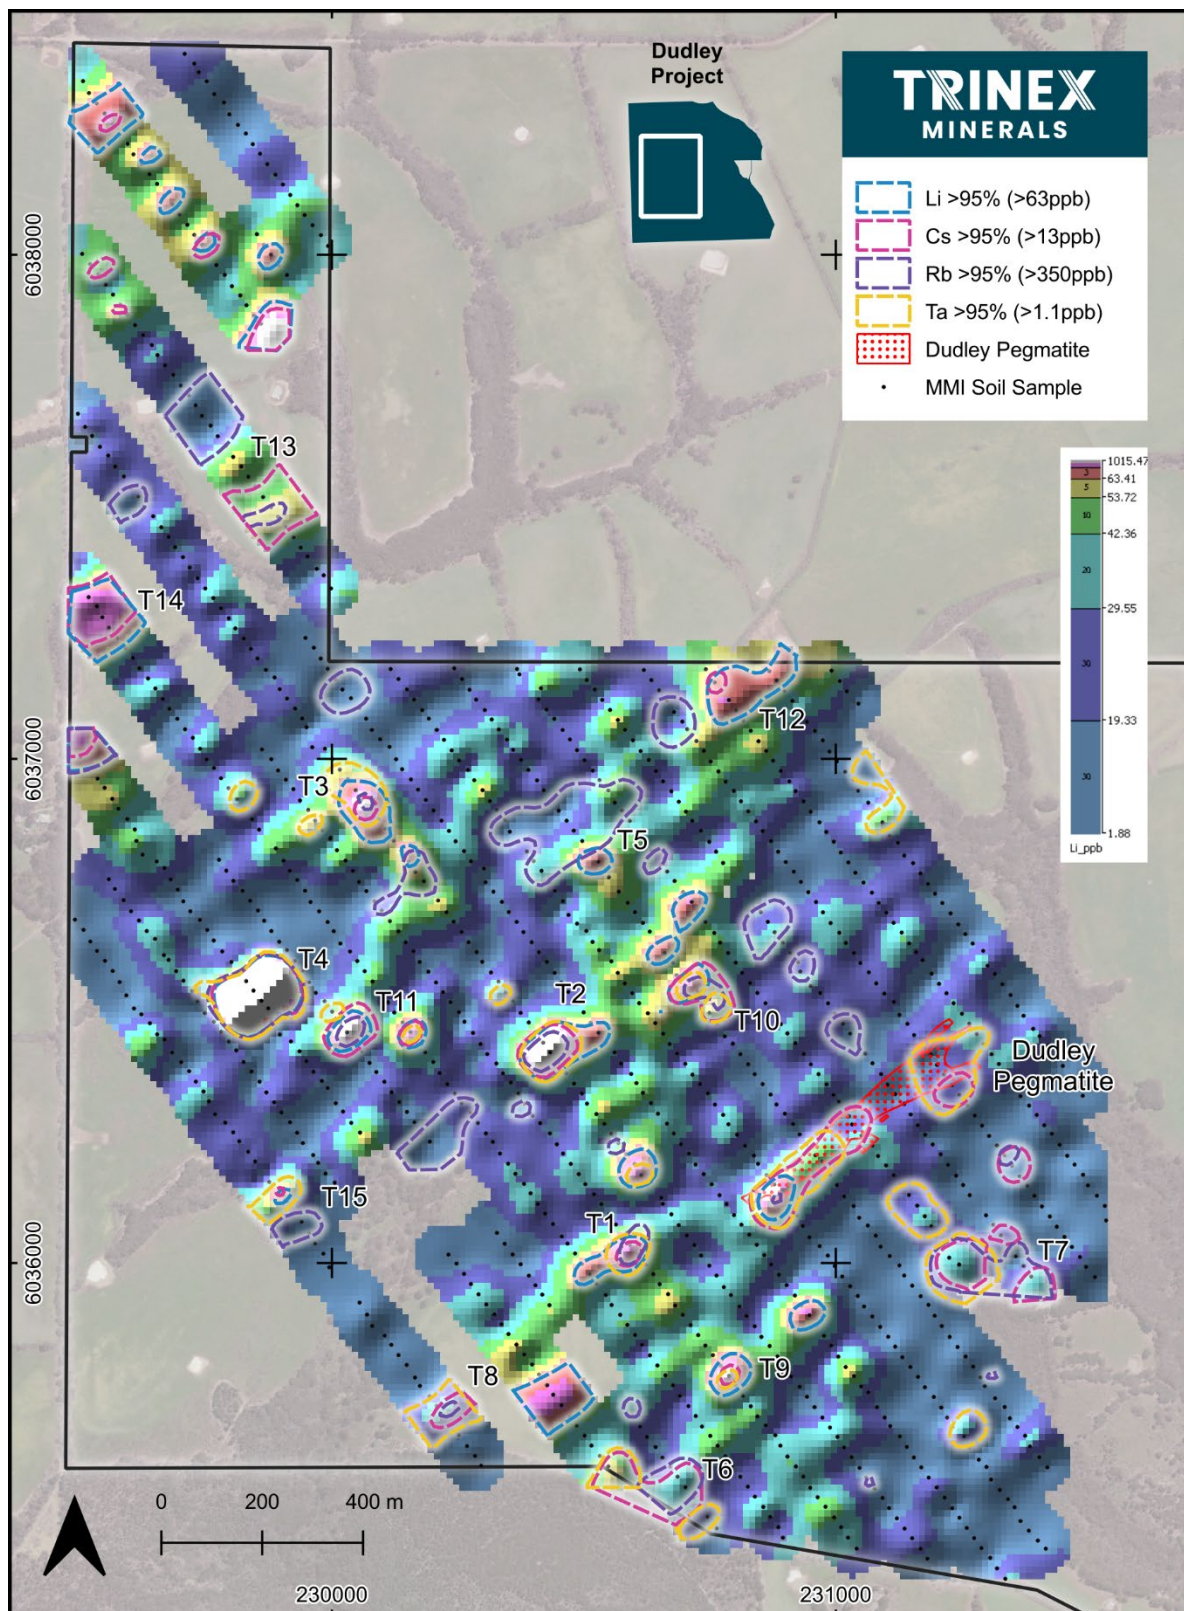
Dudley Project

TRINEX MINERALS

Li >95% (>63ppb)
Cs >95% (>13ppb)
Rb >95% (>350ppb)
Ta >95% (>1.1ppb)
Dudley Pegmatite
MMI Soil Sample

1015.47
63.41
53.72
42.36
29.55
19.33
1.88
Li_ppb

6038000
6037000
6036000

T13
T14
T12
T3
T5
T4
T11
T2
T10
Dudley Pegmatite
T15
T1
T7
T9
T8
T6

0 200 400 m

230000
231000